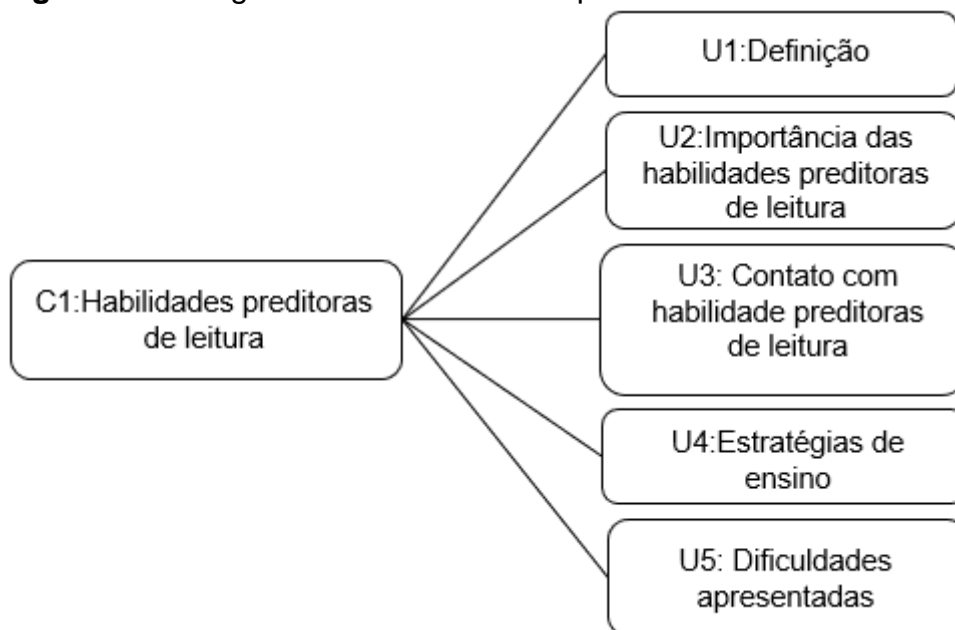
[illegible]

C1:Habilidades preditoras de leitura

U1:Definição

U2:Importância das habilidades preditoras de leitura

U3: Contato com habilidade preditoras de leitura

U4:Estratégias de ensino

U5: Dificuldades apresentadas